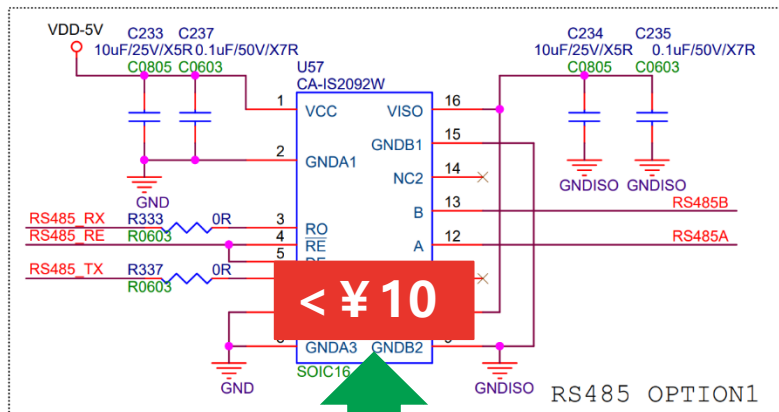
VDD-5V
C233
10uF/25V/X5R
C0805
C237
0.1uF/50V/X7R
C0603
U57
CA-IS2092W
C234
10uF/25V/X5R
C0805
C235
0.1uF/50V/X7R
C0603
1
VCC
VISO
16
2
GNDA1
GNDB1
15
NC2
14
GND
GNDISO
GNDISO
RS485_RX
R333
0R
R0603
3
RO
B
13
RS485B
RS485_RE
4
$\overline{RE}$
A
12
RS485A
5
DE
RS485_TX
R337
0R
R0603
< ¥10
GNDA3
GNDB2
GND
SOIC16
GNDISO
RS485 OPTION1